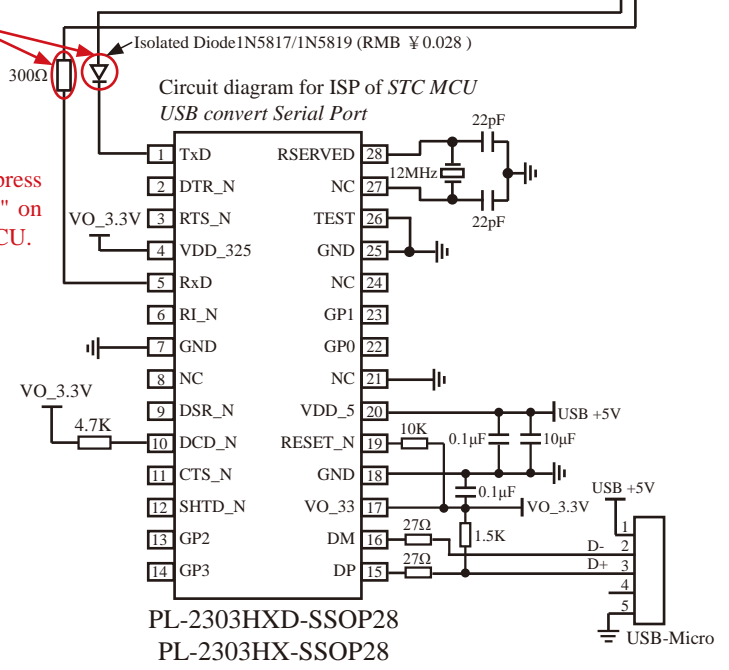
300Ω

Isolated Diode1N5817/1N5819 (RMB ¥0.028 )

Circuit diagram for ISP of STC MCU
USB convert Serial Port

press
" on
CU.

VO_3.3V

| 1 | TxD | RSERVED | 28 |
|---|---|---|---|
| 2 | DTR_N | NC | 27 |
| 3 | RTS_N | TEST | 26 |
| 4 | VDD_325 | GND | 25 |
| 5 | RxD | NC | 24 |
| 6 | RI_N | GP1 | 23 |
| 7 | GND | GP0 | 22 |
| 8 | NC | NC | 21 |
| 9 | DSR_N | VDD_5 | 20 |
| 10 | DCD_N | RESET_N | 19 |
| 11 | CTS_N | GND | 18 |
| 12 | SHTD_N | VO_33 | 17 |
| 13 | GP2 | DM | 16 |
| 14 | GP3 | DP | 15 |

22pF
12MHz
22pF

VO_3.3V
4.7K

USB +5V
10K
0.1μF
10μF
0.1μF
VO_3.3V
USB +5V
27Ω
1.5K
27Ω
D-
D+
1
2
3
4
5
USB-Micro

PL-2303HXD-SSOP28
PL-2303HX-SSOP28